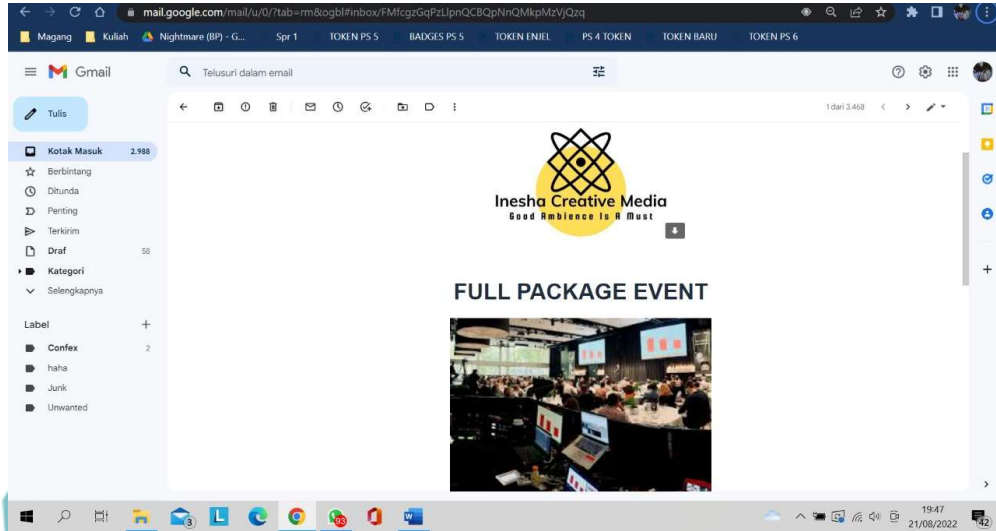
mail.google.com/mail/u/0/?tab=rm&ogbl#inbox/FMfcgzGqPzLlpnQCBQpNnQMkpMzVjQzq

Magang
Kuliah
Nightmare (BP) - G...
Spr 1
TOKEN PS 5
BADGES PS 5
TOKEN ENJEL
PS 4 TOKEN
TOKEN BARU
TOKEN PS 6

Gmail
Telusuri dalam email

Tulis
Kotak Masuk 2.988
Berbintang
Ditunda
Penting
Terkirim
Draf 50
Kategori
Selengkapnya

Label
Confex 2
haha
Junk
Unwanted

1 dari 3.468

Inesha Creative Media
Good Ambience Is A Must

FULL PACKAGE EVENT

19:47
21/08/2022
42